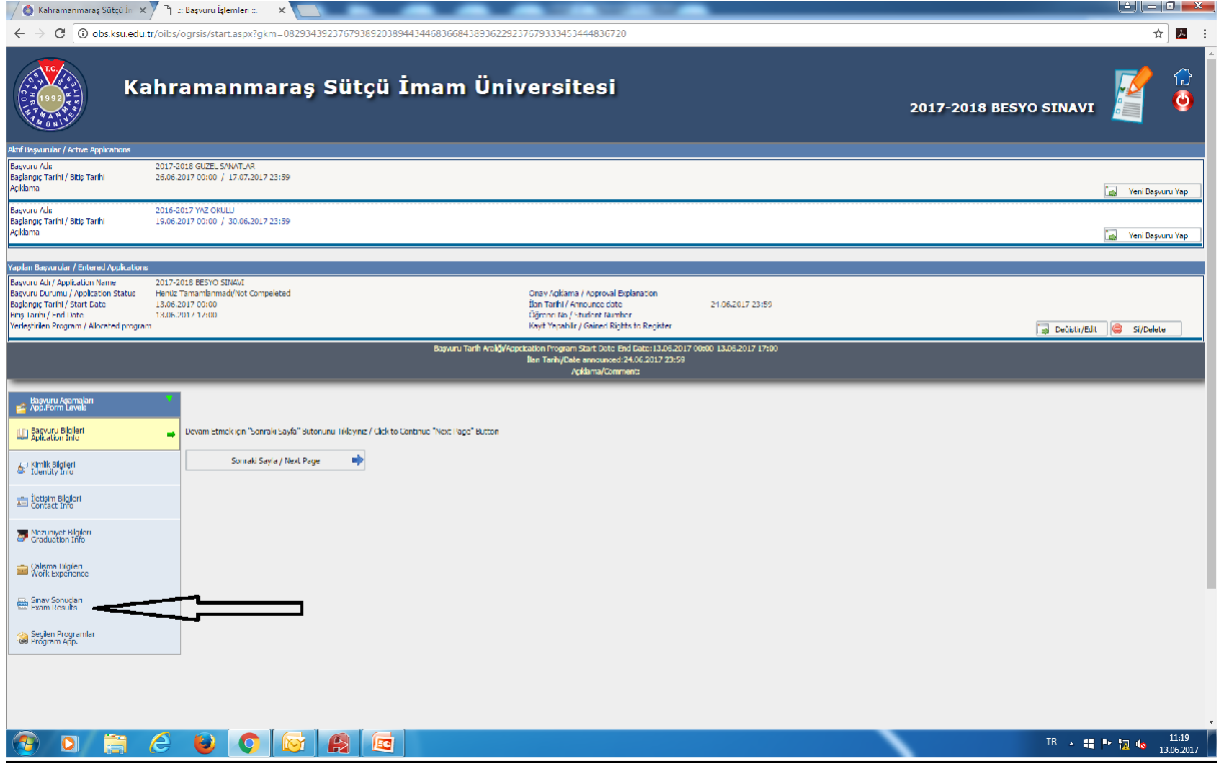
Kahramanmaraş Sütçü İm ×
:: Başvuru İşlemler :: ×

obs.ksu.edu.tr/oibs/ogrsis/start.aspx?gkm=0829043523767936520389443446836684389362292376793334534448367​20

Kahramanmaraş Sütçü İmam Üniversitesi

2017-2018 BESYO SINAVI

Aktif Başvurular / Active Applications

Başvuru Adı 2017-2018 GUZEL SANATLAR
Başlangıç Tarihi / Bitiş Tarihi 26.06.2017 00:00 / 17.07.2017 23:59
Açıklama
Yeni Başvuru Yap

Başvuru Adı 2016-2017 YAZ OKULU
Başlangıç Tarihi / Bitiş Tarihi 19.06.2017 00:00 / 30.06.2017 23:59
Açıklama
Yeni Başvuru Yap

Yapılan Başvurular / Entered Applications

Başvuru Adı / Application Name 2017-2018 BESYO SINAVI
Başvuru Durumu / Application Status Henüz Tamamlanmadı/Not Compeleted
Başlangıç Tarihi / Start Date 13.06.2017 00:00
Bitiş Tarihi / End Date 13.06.2017 17:00
Yerleştirilen Program / Allocated program
Onay Açıklama / Approval Explanation
İlan Tarihi / Announce date 24.06.2017 23:59
Öğrenci No / Student Number
Kayıt Yapabilir / Gained Rights to Register
Değiştir/Edit
Sil/Delete

Başvuru Tarih Aralığı/Application Program Start Date End Date:13.06.2017 00:00 13.06.2017 17:00
İlan Tarihi/Date announced:24.06.2017 23:59
Açıklama/Comment:

Başvuru Aşamaları
Appl.Form Levels
Başvuru Bilgileri
Aplication Info
Kimlik Bilgileri
Identity Info
İletişim Bilgileri
Contact Info
Mezuniyet Bilgileri
Graduation Info
Çalışma Bilgileri
Work Experience
Sınav Sonuçları
Exam Results
Seçilen Programlar
Program Artp.

Devam etmek için "Sonraki Sayfa" butonunu tıklayınız / Click to Continue "Next Page" Button

Sonraki Sayfa / Next Page

TR 11:19 13.06.2017